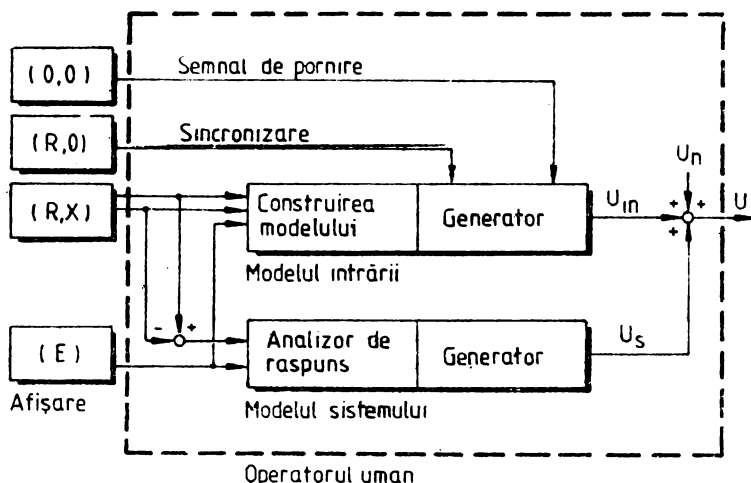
(0,0)
Semnal de pornire
(R,0)
Sincronizare
$U_n$
(R,X)
Construirea modelului
Generator
$U_{in}$
+
+
+
U
Modelul intrării
-
+
(E)
Analizor de raspuns
Generator
$U_s$
Afişare
Modelul sistemului
Operatorul uman